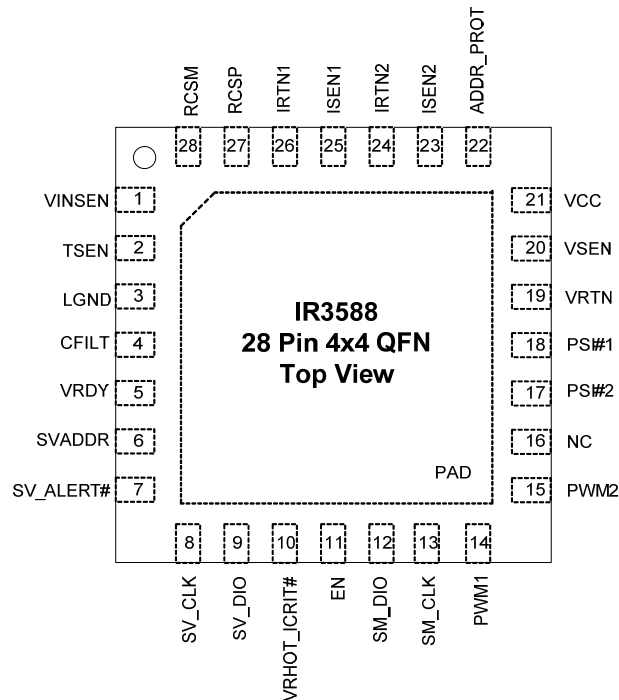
RCSM RCSP IRTN1 ISEN1 IRTN2 ISEN2 ADDR_PROT

28 27 26 25 24 23 22

VINSEN 1
TSEN 2
LGND 3
CFILT 4
VRDY 5
SVADDR 6
SV_ALERT# 7

21 VCC
20 VSEN
19 VRTN
18 PS#1
17 PS#2
16 NC
15 PWM2

IR3588
28 Pin 4x4 QFN
Top View

PAD

8 9 10 11 12 13 14

SV_CLK SV_DIO VRHOT_ICRIT# EN SM_DIO SM_CLK PWM1